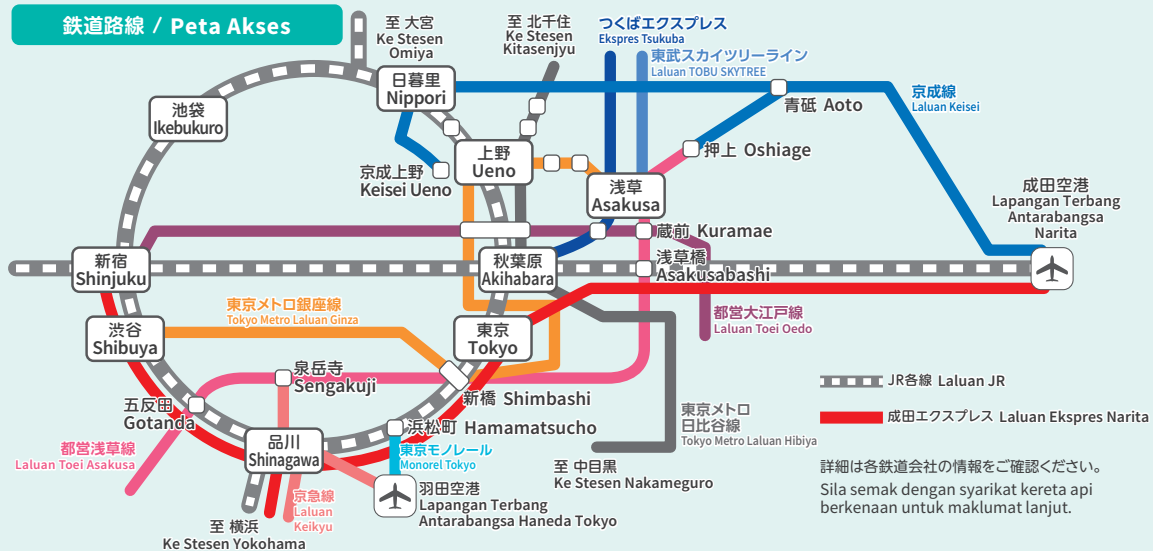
鉄道路線 / Peta Akses

至 大宮
Ke Stesen Omiya

至 北千住
Ke Stesen Kitasenjyu

つくばエクスプレス
Ekspres Tsukuba

東武スカイツリーライン
Laluan TOBU SKYTREE

京成線
Laluan Keisei

日暮里
Nippori

青砥 Aoto

池袋
Ikebukuro

押上 Oshiage

上野
Ueno

京成上野
Keisei Ueno

浅草
Asakusa

成田空港
Lapangan Terbang Antarabangsa Narita

蔵前 Kuramae

新宿
Shinjuku

秋葉原
Akihabara

浅草橋
Asakusabashi

東京メトロ銀座線
Tokyo Metro Laluan Ginza

都営大江戸線
Laluan Toei Oedo

渋谷
Shibuya

東京
Tokyo

泉岳寺
Sengakuji

JR各線 Laluan JR

新橋 Shimbashi

成田エクスプレス Laluan Ekspres Narita

五反田
Gotanda

東京メトロ
日比谷線
Tokyo Metro Laluan Hibiya

浜松町 Hamamatsucho

都営浅草線
Laluan Toei Asakusa

品川
Shinagawa

東京モノレール
Monorel Tokyo

至 中目黒
Ke Stesen Nakameguro

詳細は各鉄道会社の情報をご確認ください。
Sila semak dengan syarikat kereta api berkenaan untuk maklumat lanjut.

京急線
Laluan Keikyu

羽田空港
Lapangan Terbang Antarabangsa Haneda Tokyo

至 横浜
Ke Stesen Yokohama